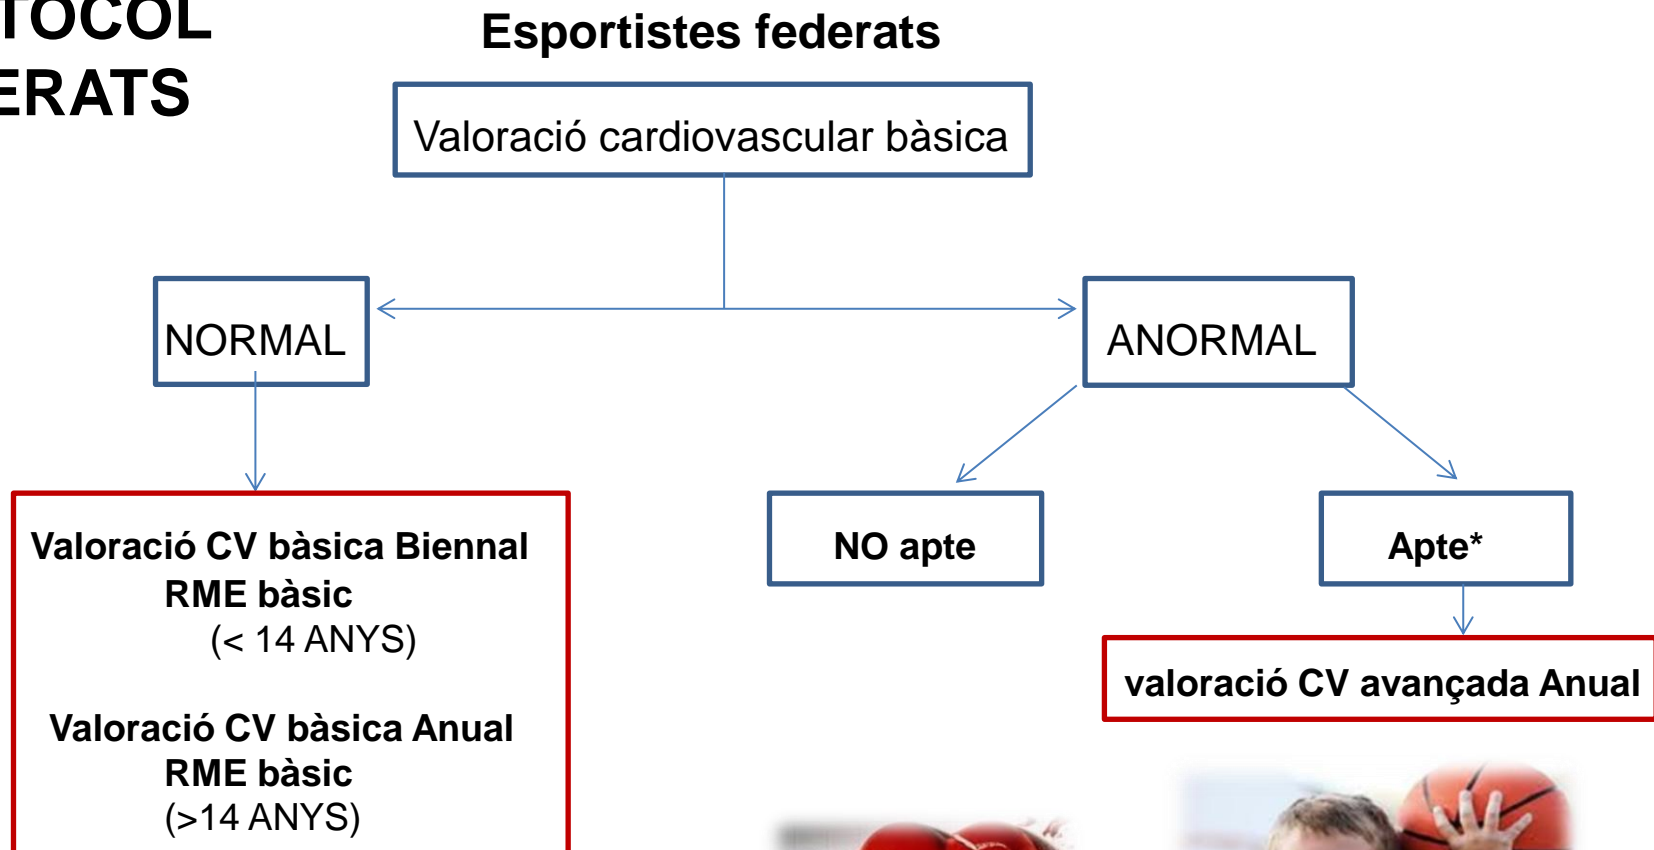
TOCOL
ERATS

Esportistes federats

Valoració cardiovascular bàsica

NORMAL

ANORMAL

Valoració CV bàsica Biennal
RME bàsic
(< 14 ANYS)

Valoració CV bàsica Anual
RME bàsic
(>14 ANYS)

NO apte

Apte*

valoració CV avançada Anual